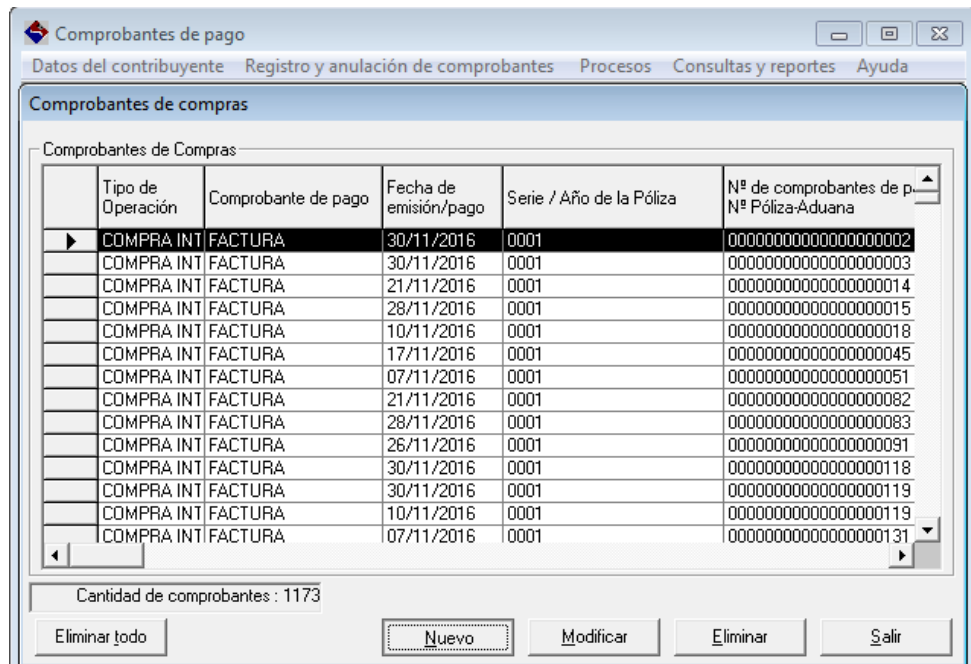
Comprobantes de pago

Datos del contribuyente Registro y anulación de comprobantes Procesos Consultas y reportes Ayuda

Comprobantes de compras

Comprobantes de Compras

| | Tipo de Operación | Comprobante de pago | Fecha de emisión/pago | Serie / Año de la Póliza | Nº de comprobantes de p Nº Póliza-Aduana |
|---|---|---|---|---|---|
| ▶ | COMPRA INT | FACTURA | 30/11/2016 | 0001 | 00000000000000000002 |
| | COMPRA INT | FACTURA | 30/11/2016 | 0001 | 00000000000000000003 |
| | COMPRA INT | FACTURA | 21/11/2016 | 0001 | 00000000000000000014 |
| | COMPRA INT | FACTURA | 28/11/2016 | 0001 | 00000000000000000015 |
| | COMPRA INT | FACTURA | 10/11/2016 | 0001 | 00000000000000000018 |
| | COMPRA INT | FACTURA | 17/11/2016 | 0001 | 00000000000000000045 |
| | COMPRA INT | FACTURA | 07/11/2016 | 0001 | 00000000000000000051 |
| | COMPRA INT | FACTURA | 21/11/2016 | 0001 | 00000000000000000082 |
| | COMPRA INT | FACTURA | 28/11/2016 | 0001 | 00000000000000000083 |
| | COMPRA INT | FACTURA | 26/11/2016 | 0001 | 00000000000000000091 |
| | COMPRA INT | FACTURA | 30/11/2016 | 0001 | 00000000000000000118 |
| | COMPRA INT | FACTURA | 30/11/2016 | 0001 | 00000000000000000119 |
| | COMPRA INT | FACTURA | 10/11/2016 | 0001 | 00000000000000000119 |
| | COMPRA INT | FACTURA | 07/11/2016 | 0001 | 00000000000000000131 |

Cantidad de comprobantes : 1173

Eliminar todo Nuevo Modificar Eliminar Salir